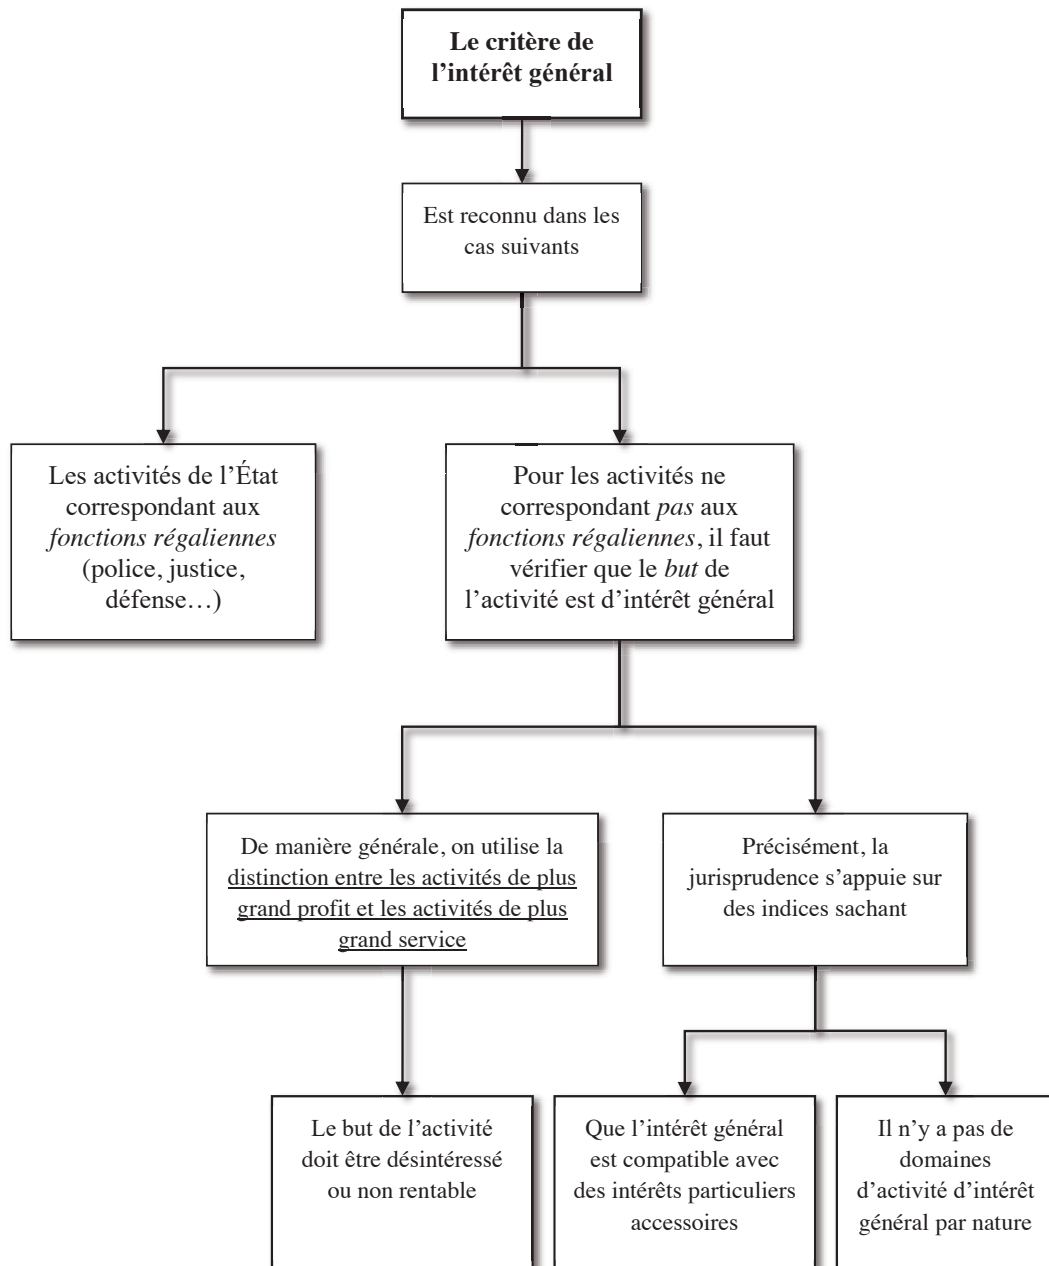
**Le critère de l'intérêt général**

Est reconnu dans les cas suivants

Les activités de l'État correspondant aux *fonctions régaliennes* (police, justice, défense…)

Pour les activités ne correspondant *pas* aux *fonctions régaliennes*, il faut vérifier que le *but* de l'activité est d'intérêt général

De manière générale, on utilise la distinction entre les activités de plus grand profit et les activités de plus grand service

Précisément, la jurisprudence s'appuie sur des indices sachant

Le but de l'activité doit être désintéressé ou non rentable

Que l'intérêt général est compatible avec des intérêts particuliers accessoires

Il n'y a pas de domaines d'activité d'intérêt général par nature